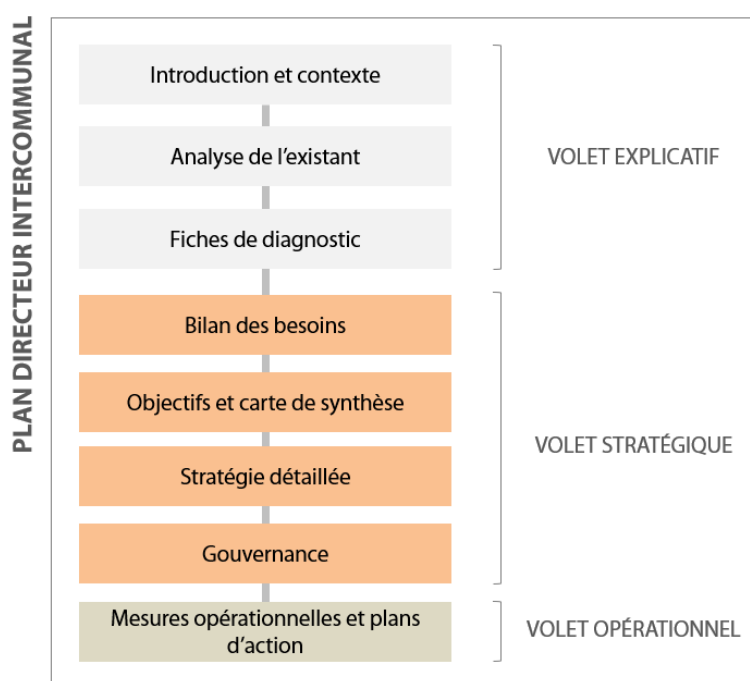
PLAN DIRECTEUR INTERCOMMUNAL

Introduction et contexte

Analyse de l'existant

Fiches de diagnostic

VOLET EXPLICATIF

Bilan des besoins

Objectifs et carte de synthèse

Stratégie détaillée

Gouvernance

VOLET STRATÉGIQUE

Mesures opérationnelles et plans d'action

VOLET OPÉRATIONNEL